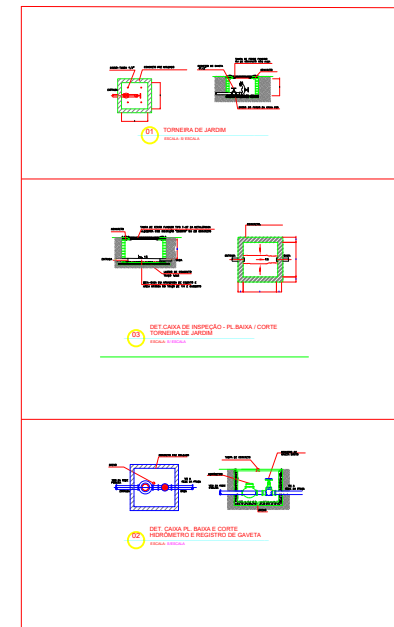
01 TORNEIRA DE JARDIM
ESCALA: S/ ESCALA

03 DET. CAIXA DE INSPEÇÃO - PL.BAIXA / CORTE TORNEIRA DE JARDIM
ESCALA: S/ ESCALA

02 DET. CAIXA PL. BAIXA E CORTE HIDRÔMETRO E REGISTRO DE GAVETA
ESCALA: S/ESCALA